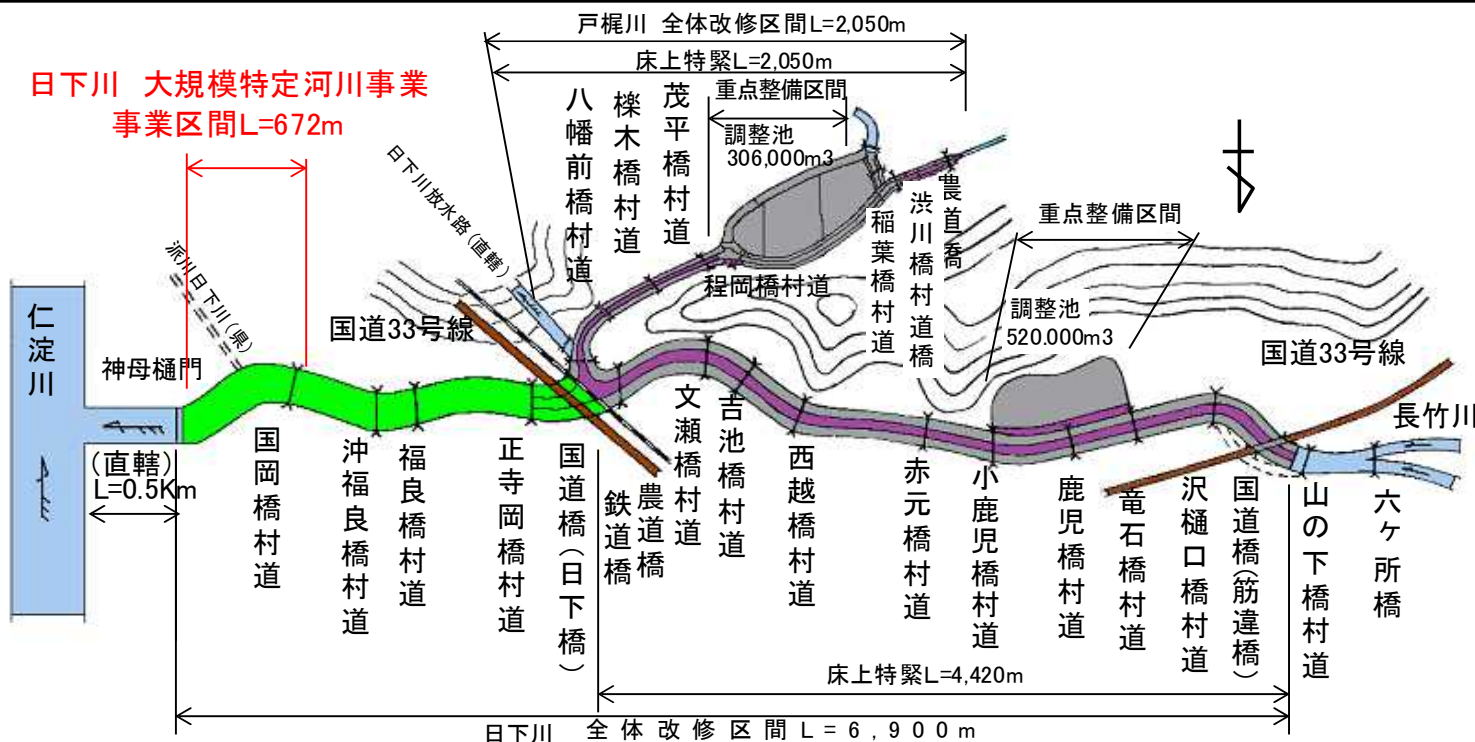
戸梶川 全体改修区間L=2,050m
床上特緊L=2,050m
重点整備区間
調整池
306,000m3
日下川 大規模特定河川事業
事業区間L=672m
八幡前橋村道
櫟木橋村道
茂平橋村道
日下川放水路（直轄）
派川日下川（県）
稲葉橋村道
渋川橋村道橋
農首橋
重点整備区間
程岡橋村道
調整池
520.000m3
国道33号線
国道33号線
仁淀川
神母樋門
（直轄）
L=0.5Km
国岡橋村道
沖福良橋村道
福良橋村道
正寺岡橋村道
国道橋（日下橋）
鉄道橋
農道橋
文瀬橋村道
吉池橋村道
西越橋村道
赤元橋村道
小鹿児橋村道
鹿児橋村道
竜石橋村道
沢樋口橋村道
国道橋（筋違橋）
山の下橋村道
六ヶ所橋
長竹川
床上特緊L=4,420m
日下川 全体改修区間L=6,900m